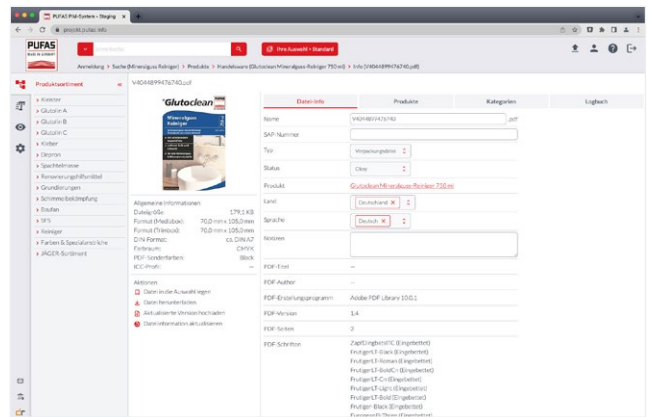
PUFAS PIM-System – Staging

pim.pufas.info

PUFAS

Ihre Auswahl • Standard

Anmeldung > Suche (Mineralguss Reiniger) > Produkte > Handelsware (Glutoclean Mineralguss Reiniger 750 ml) > Info (V4044899476740.pdf)

Produktsortiment

> Kleister
> Glutolin A
> Glutolin B
> Glutolin C
> Kleber
> Decoron
> Spachtelmasse
> Renovierungshilfsmittel
> Grundierungen
> Schimmelbekämpfung
> Dauflan
> SFS
> Reiniger
> Farben & Spezialanstriche
> JÄGER-Sortiment

V4044899476740.pdf

Glutoclean

Allgemeine Informationen:
Dateigröße: 179,1 KB
Format (Mediabox): 70,0 mm x 105,0 mm
Format (Trimbox): 70,0 mm x 105,0 mm
DIN-Format: ca. DIN A7
Farbraum: CMYK
PDF-Sonderfarben: Black
ICC-Profil: –

Aktionen:
Datei in die Auswahl legen
Datei herunterladen
Aktualisierte Version hochladen
Dateiinformation aktualisieren

| Datei-Info | Produkte | Kategorien | Logbuch |
|---|---|---|---|

| | |
|---|---|
| Name | V4044899476740 .pdf |
| SAP-Nummer | |
| Typ | Verpackungsdruc |
| Status | Okay |
| Produkt | Glutoclean Mineralguss-Reiniger 750 ml |
| Land | Deutschland × |
| Sprache | Deutsch × |
| Notizen | |
| PDF-Titel | – |
| PDF-Author | – |
| PDF-Erstellungsprogramm | Adobe PDF Library 10.0.1 |
| PDF-Version | 1.4 |
| PDF-Seiten | 2 |
| PDF-Schriften | ZapfDingbatsITC (Eingebettet) FrutigerLT-Black (Eingebettet) FrutigerLT-Roman (Eingebettet) FrutigerLT-BoldCn (Eingebettet) FrutigerLT-Cn (Eingebettet) FrutigerLT-Light (Eingebettet) FrutigerLT-Bold (Eingebettet) FrutigerLT-Black (Eingebettet) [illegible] |